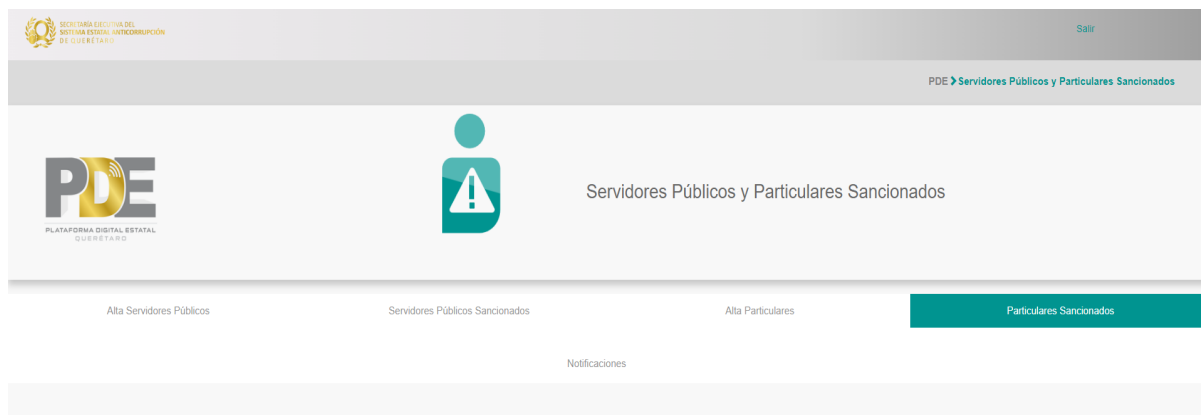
SECRETARÍA EJECUTIVA DEL SISTEMA ESTATAL ANTICORRUPCIÓN DE QUERÉTARO

Salir

PDE > Servidores Públicos y Particulares Sancionados

PDE
PLATAFORMA DIGITAL ESTATAL
QUERÉTARO

Servidores Públicos y Particulares Sancionados

Alta Servidores Públicos

Servidores Públicos Sancionados

Alta Particulares

Particulares Sancionados

Notificaciones